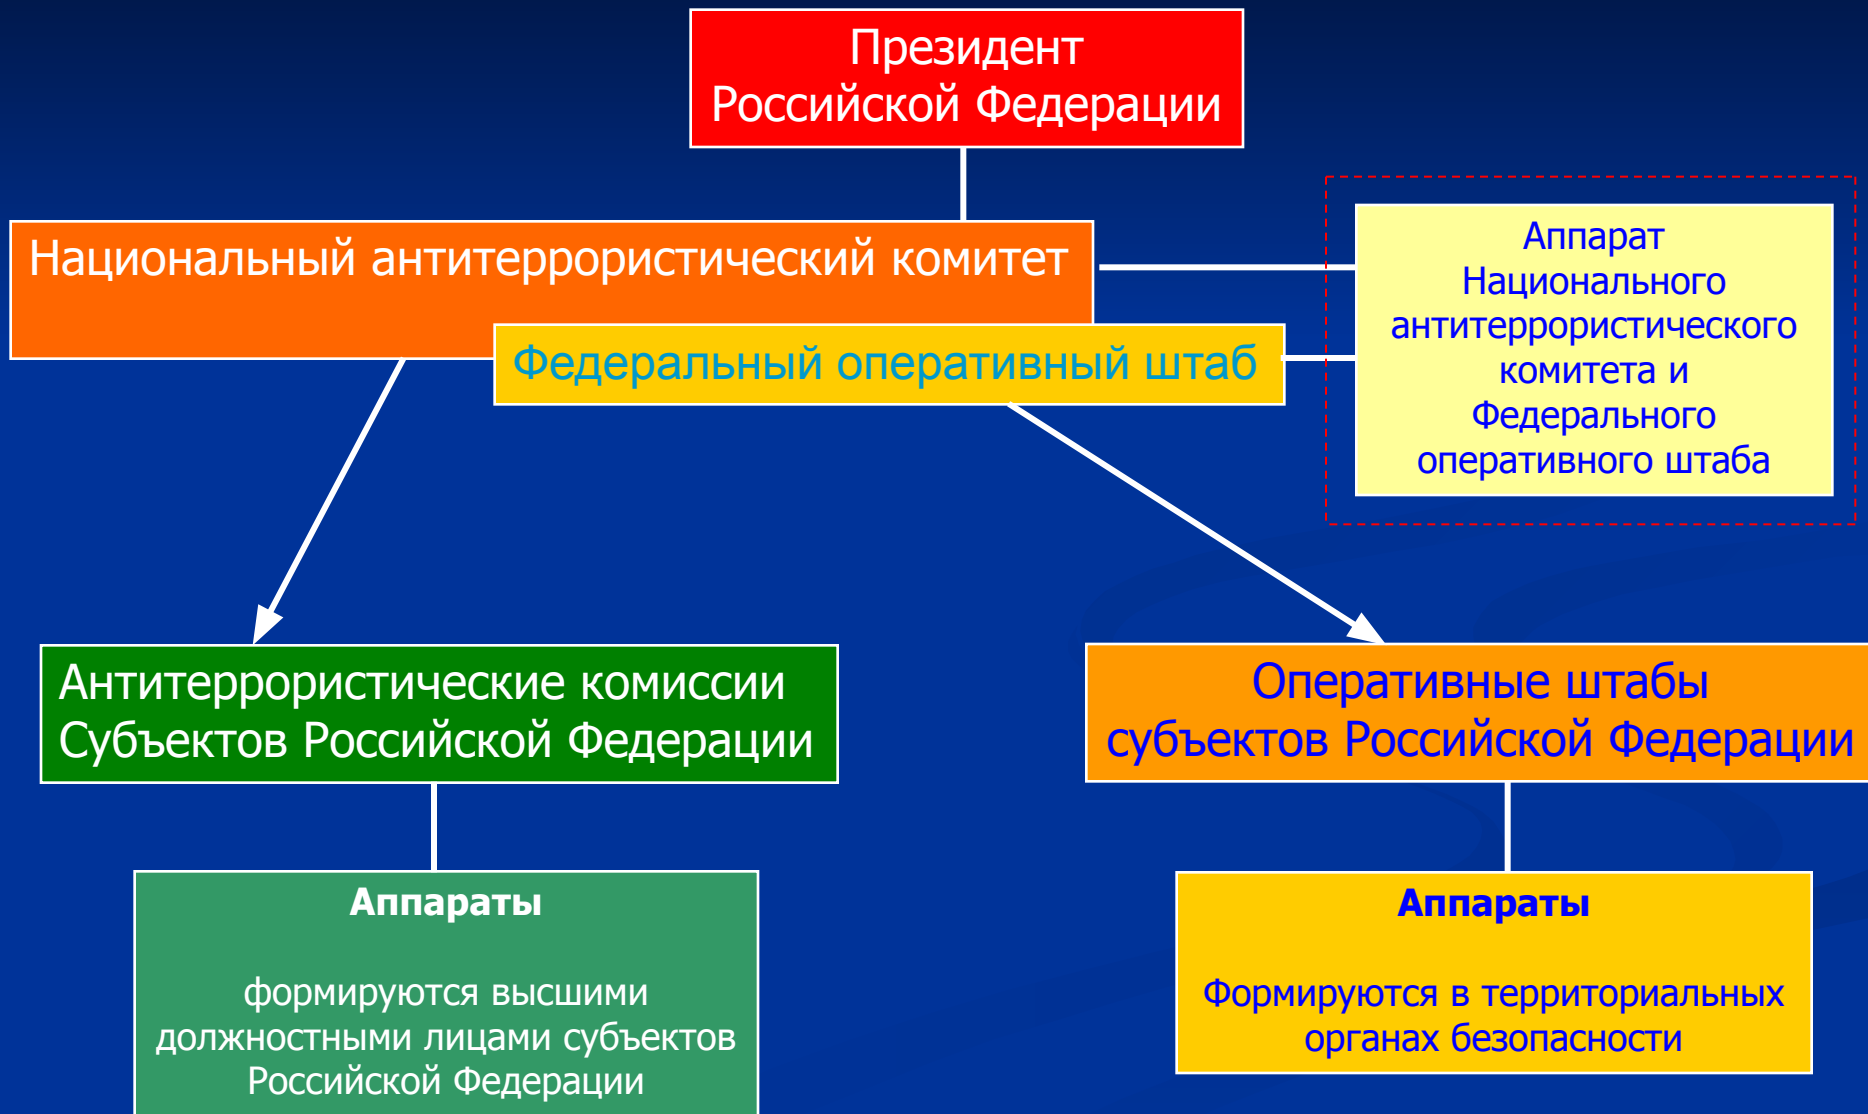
Президент
Российской Федерации

Национальный антитеррористический комитет

Федеральный оперативный штаб

Аппарат
Национального
антитеррористического
комитета и
Федерального
оперативного штаба

Антитеррористические комиссии
Субъектов Российской Федерации

Оперативные штабы
субъектов Российской Федерации

**Аппараты**

формируются высшими должностными лицами субъектов Российской Федерации

**Аппараты**

Формируются в территориальных органах безопасности